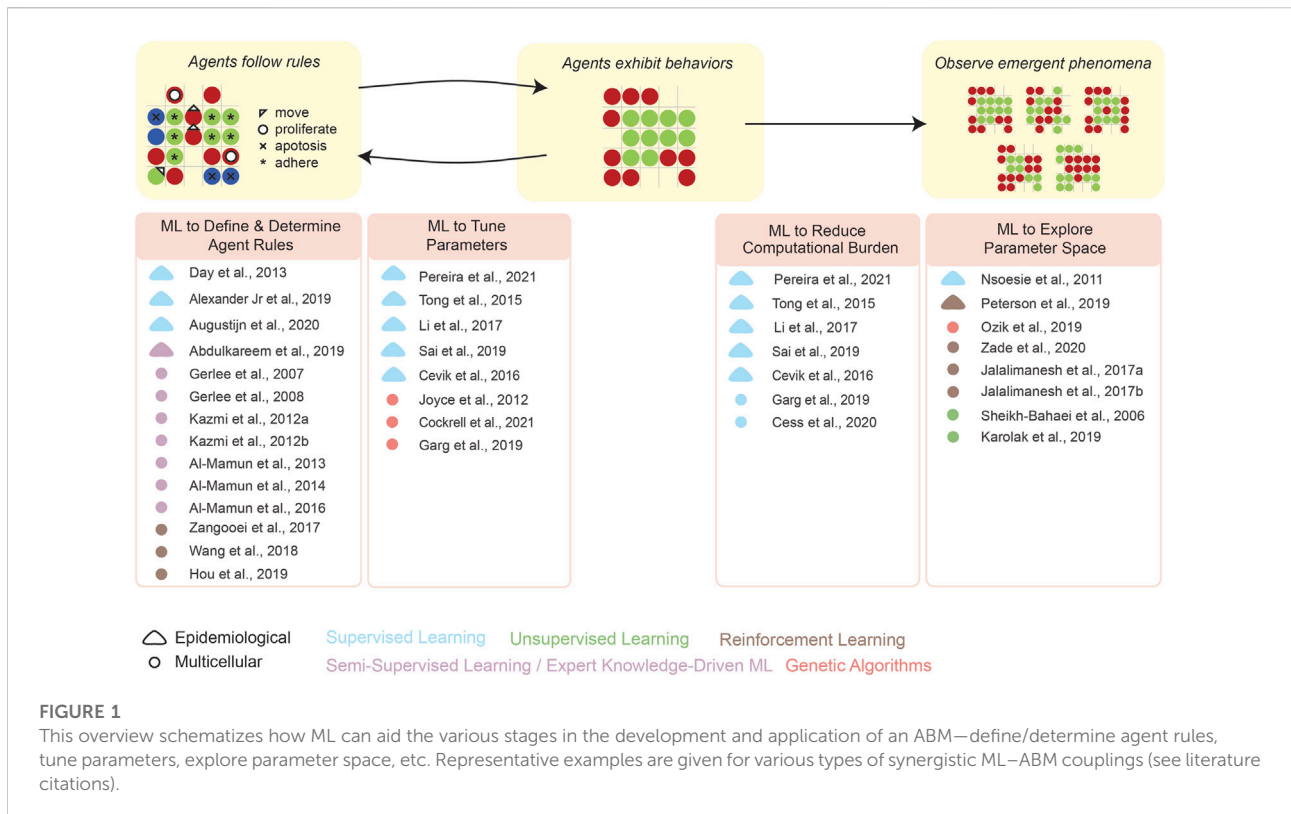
Agents follow rules

move
proliferate
apoptosis
adhere

Agents exhibit behaviors

Observe emergent phenomena

ML to Define & Determine Agent Rules
Day et al., 2013
Alexander Jr et al., 2019
Augustijn et al., 2020
Abdulkareem et al., 2019
Gerlee et al., 2007
Gerlee et al., 2008
Kazmi et al., 2012a
Kazmi et al., 2012b
Al-Mamun et al., 2013
Al-Mamun et al., 2014
Al-Mamun et al., 2016
Zangooei et al., 2017
Wang et al., 2018
Hou et al., 2019

ML to Tune Parameters
Pereira et al., 2021
Tong et al., 2015
Li et al., 2017
Sai et al., 2019
Cevik et al., 2016
Joyce et al., 2012
Cockrell et al., 2021
Garg et al., 2019

ML to Reduce Computational Burden
Pereira et al., 2021
Tong et al., 2015
Li et al., 2017
Sai et al., 2019
Cevik et al., 2016
Garg et al., 2019
Cess et al., 2020

ML to Explore Parameter Space
Nsoesie et al., 2011
Peterson et al., 2019
Ozik et al., 2019
Zade et al., 2020
Jalalimanesh et al., 2017a
Jalalimanesh et al., 2017b
Sheikh-Bahaei et al., 2006
Karolak et al., 2019

Epidemiological
Multicellular
Supervised Learning
Unsupervised Learning
Reinforcement Learning
Semi-Supervised Learning / Expert Knowledge-Driven ML
Genetic Algorithms

FIGURE 1
This overview schematizes how ML can aid the various stages in the development and application of an ABM—define/determine agent rules, tune parameters, explore parameter space, etc. Representative examples are given for various types of synergistic ML–ABM couplings (see literature citations).